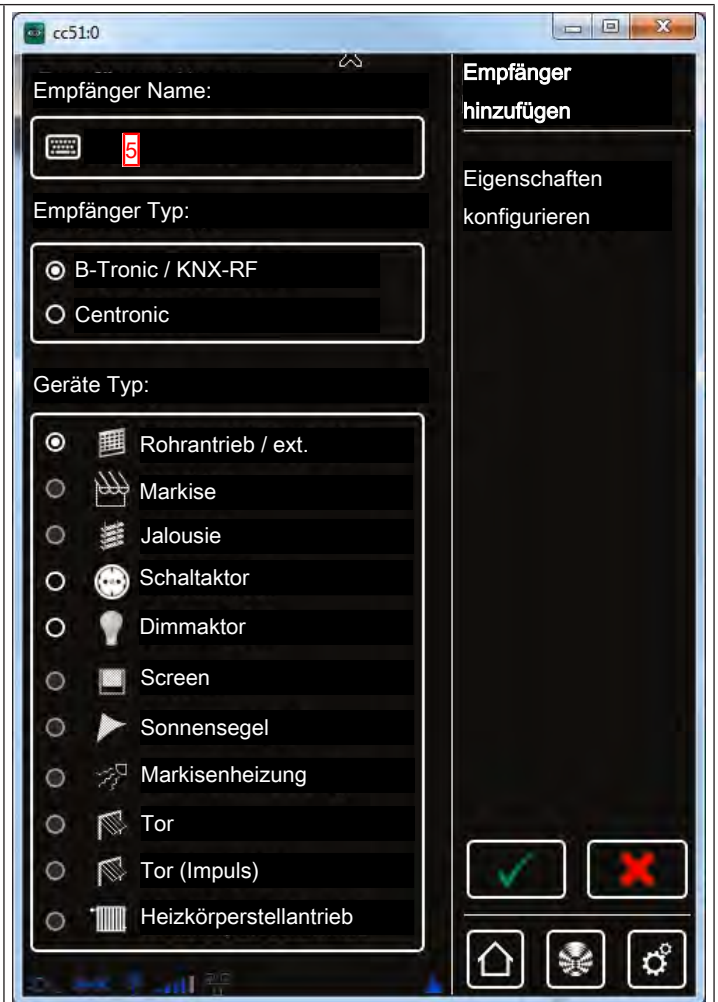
cc51:0

Empfänger Name:

5

Empfänger Typ:

B-Tronic / KNX-RF

Centronic

Geräte Typ:

Rohrantrieb / ext.

Markise

Jalousie

Schaltaktor

Dimmaktor

Screen

Sonnensegel

Markisenheizung

Tor

Tor (Impuls)

Heizkörperstellantrieb

Empfänger hinzufügen

Eigenschaften konfigurieren